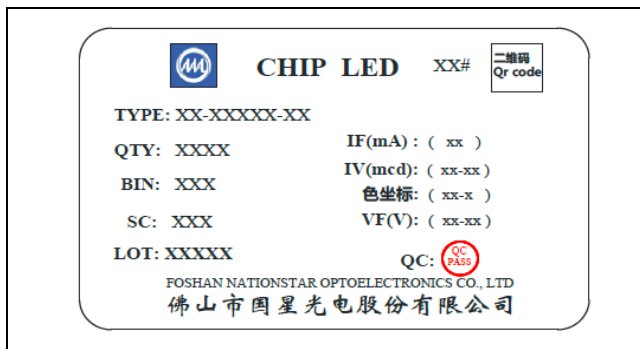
CHIP LED

XX#

二维码
Qr code

TYPE: XX-XXXXX-XX

QTY: XXXX

BIN: XXX

SC: XXX

LOT: XXXXX

IF(mA) : ( xx )

IV(mcd): ( xx-xx )

色坐标: ( xx-x )

VF(V): ( xx-xx )

QC: QC PASS

FOSHAN NATIONSTAR OPTOELECTRONICS CO., LTD

佛山市国星光电股份有限公司